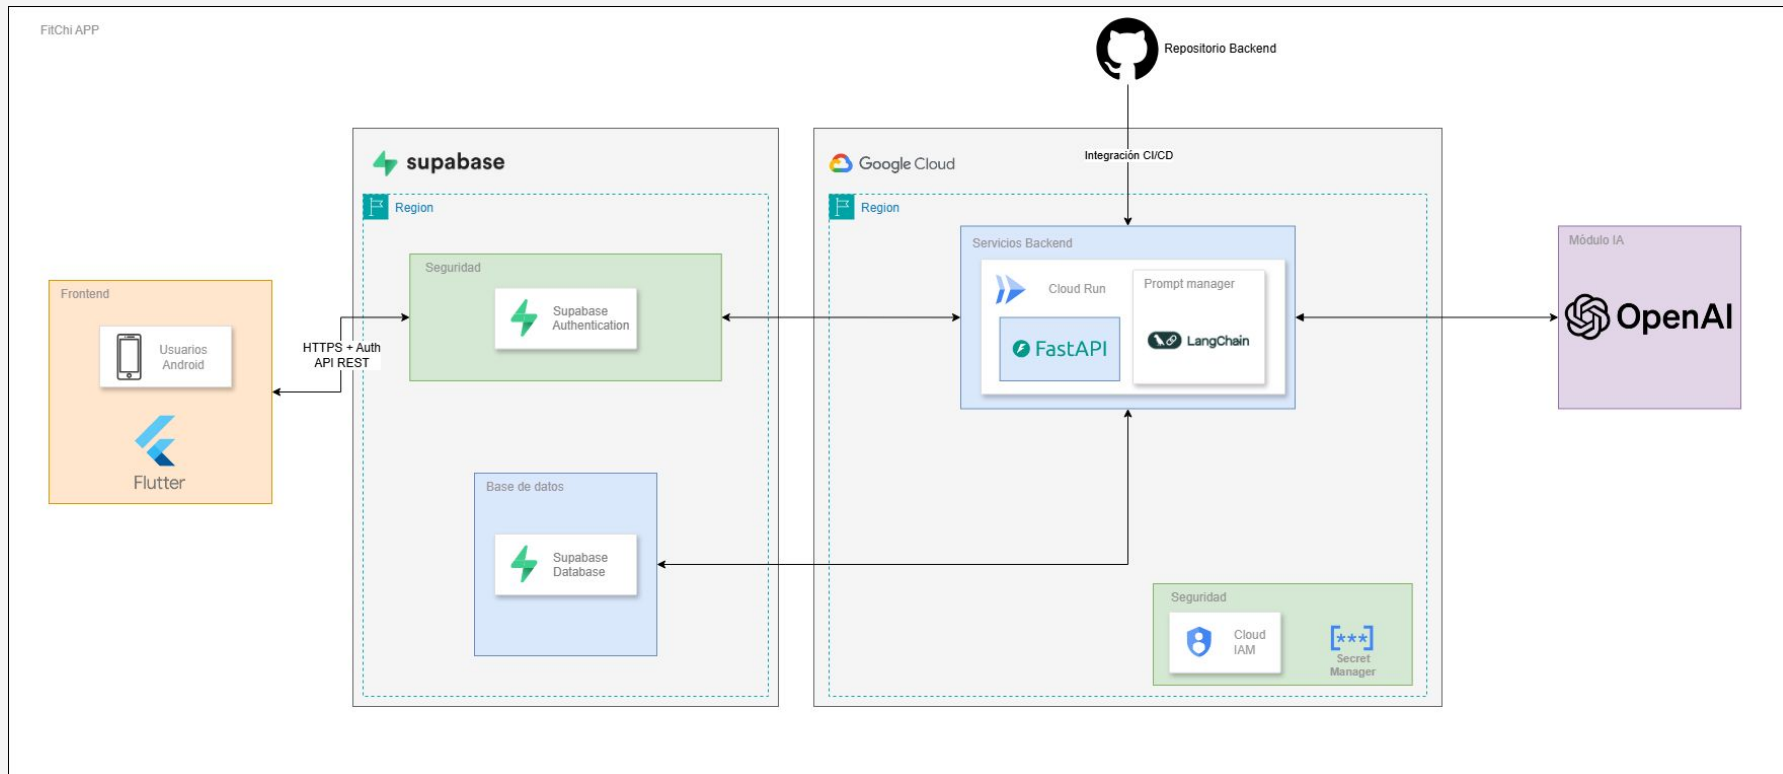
FitChi APP

Repositorio Backend

Integración CI/CD

supabase

Region

Seguridad

Supabase Authentication

Frontend

Usuarios Android

Flutter

HTTPS + Auth API REST

Base de datos

Supabase Database

Google Cloud

Region

Servicios Backend

Cloud Run

FastAPI

Prompt manager

LangChain

Seguridad

Cloud IAM

Secret Manager

Módulo IA

OpenAI